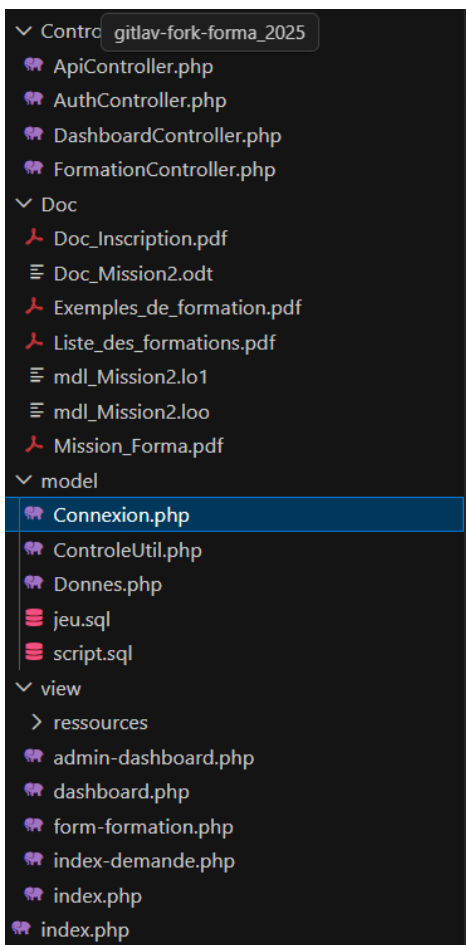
Contro gitlav-fork-forma_2025
ApiController.php
AuthController.php
DashboardController.php
FormationController.php
Doc
Doc_Inscription.pdf
Doc_Mission2.odt
Exemples_de_formation.pdf
Liste_des_formations.pdf
mdl_Mission2.lo1
mdl_Mission2.loo
Mission_Forma.pdf
model
Connexion.php
ControleUtil.php
Donnes.php
jeu.sql
script.sql
view
ressources
admin-dashboard.php
dashboard.php
form-formation.php
index-demande.php
index.php
index.php